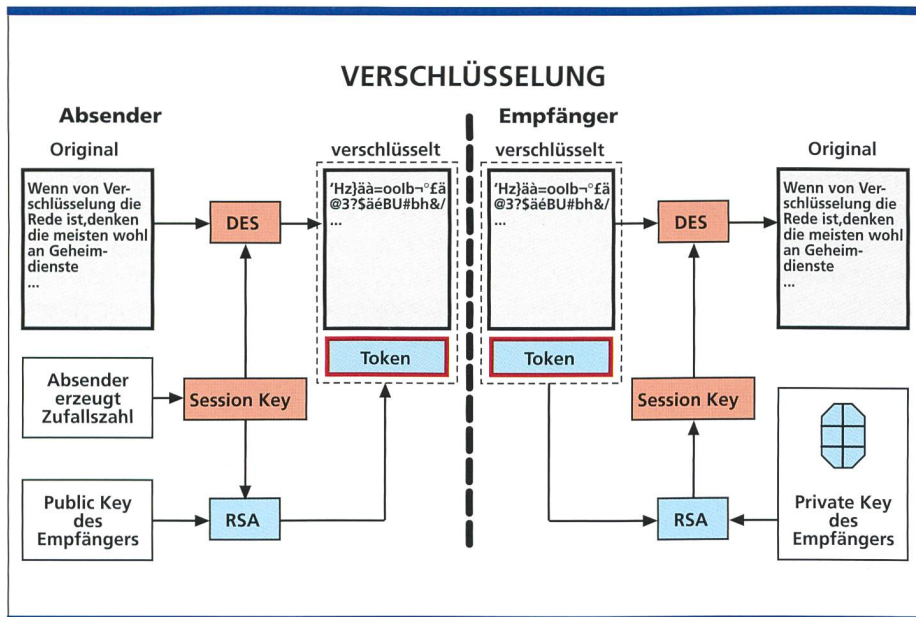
VERSCHLÜSSELUNG

Absender

Original

Wenn von Verschlüsselung die Rede ist,denken die meisten wohl an Geheimdienste
...

DES

verschlüsselt

'Hz}äà=oolb¬°£ä @3?$äéBU#bh&/
...

Token

Absender erzeugt Zufallszahl

Session Key

Public Key des Empfängers

RSA

Empfänger

verschlüsselt

'Hz}äà=oolb¬°£ä @3?$äéBU#bh&/
...

Token

DES

Original

Wenn von Verschlüsselung die Rede ist,denken die meisten wohl an Geheimdienste
...

Session Key

RSA

Private Key des Empfängers